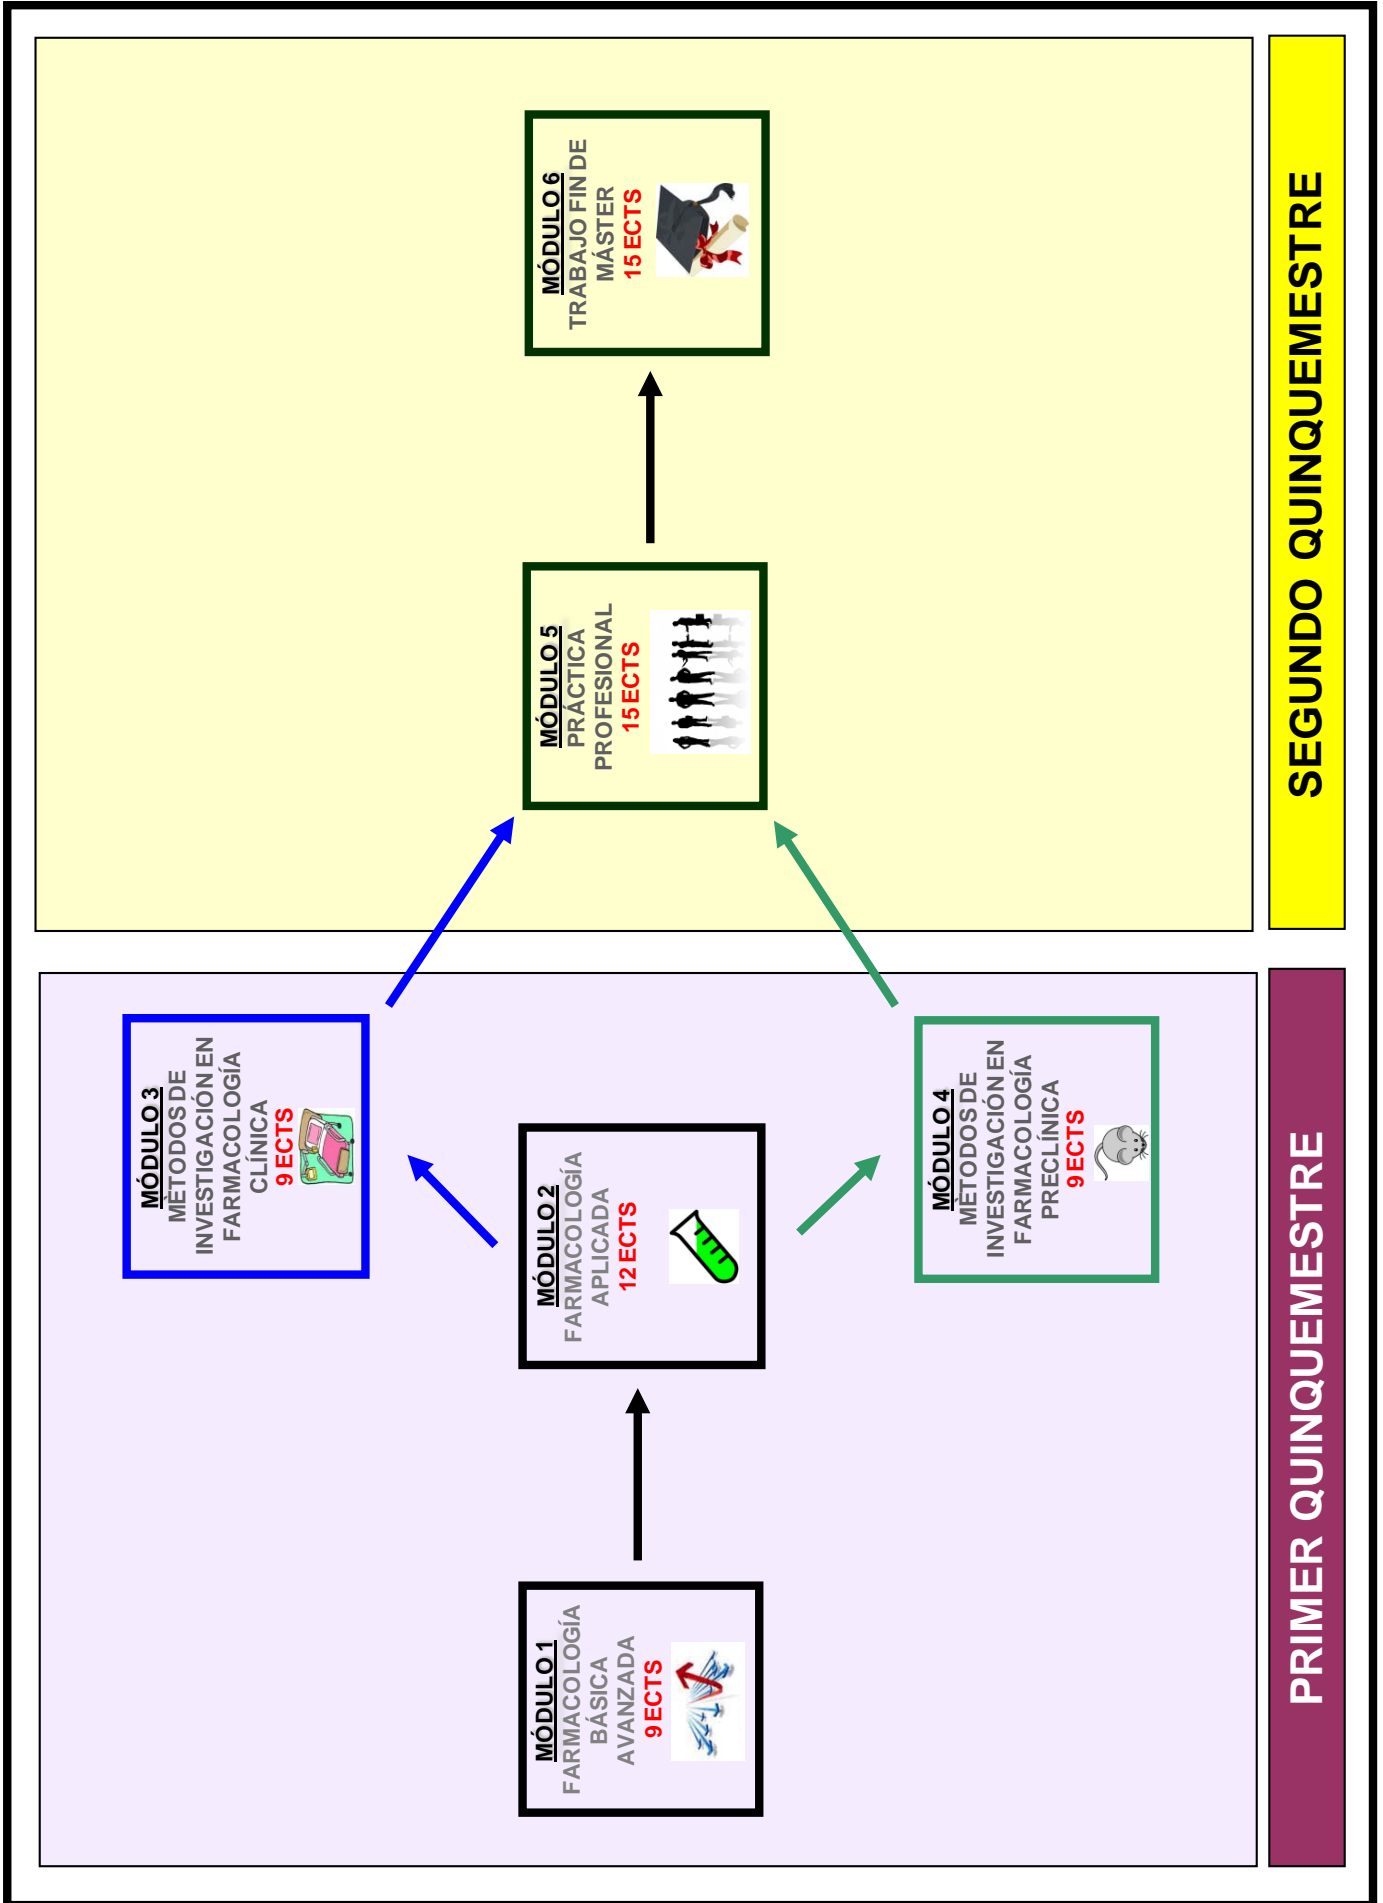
PRIMER QUINQUEMESTRE

MÓDULO 1
FARMACOLOGÍA BÁSICA AVANZADA
9 ECTS

MÓDULO 2
FARMACOLOGÍA APLICADA
12 ECTS

MÓDULO 3
MÉTODOS DE INVESTIGACIÓN EN FARMACOLOGÍA CLÍNICA
9 ECTS

MÓDULO 4
MÉTODOS DE INVESTIGACIÓN EN FARMACOLOGÍA PRECLÍNICA
9 ECTS

SEGUNDO QUINQUEMESTRE

MÓDULO 5
PRÁCTICA PROFESIONAL
15 ECTS

MÓDULO 6
TRABAJO FIN DE MÁSTER
15 ECTS